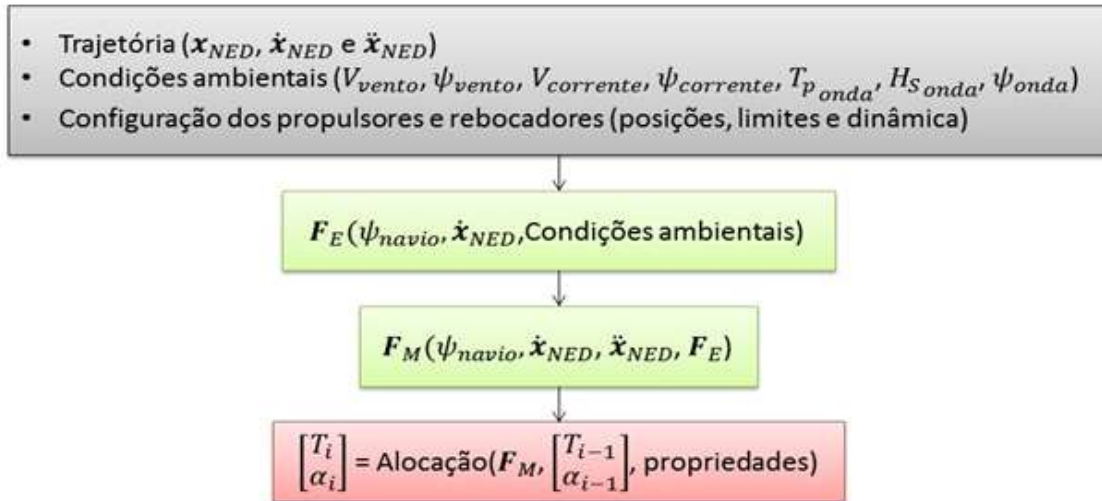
- Trajetória ($\boldsymbol{x}_{NED}$, $\dot{\boldsymbol{x}}_{NED}$ e $\ddot{\boldsymbol{x}}_{NED}$)
- Condições ambientais ($V_{vento}$, $\psi_{vento}$, $V_{corrente}$, $\psi_{corrente}$, $T_{p\,onda}$, $H_{S\,onda}$, $\psi_{onda}$)
- Configuração dos propulsores e rebocadores (posições, limites e dinâmica)

$\boldsymbol{F}_E(\psi_{navio}, \dot{\boldsymbol{x}}_{NED},$Condições ambientais)

$\boldsymbol{F}_M(\psi_{navio}, \dot{\boldsymbol{x}}_{NED}, \ddot{\boldsymbol{x}}_{NED}, \boldsymbol{F}_E)$

$\begin{bmatrix} T_i \\ \alpha_i \end{bmatrix}$ = Alocação($\boldsymbol{F}_M$, $\begin{bmatrix} T_{i-1} \\ \alpha_{i-1} \end{bmatrix}$, propriedades)